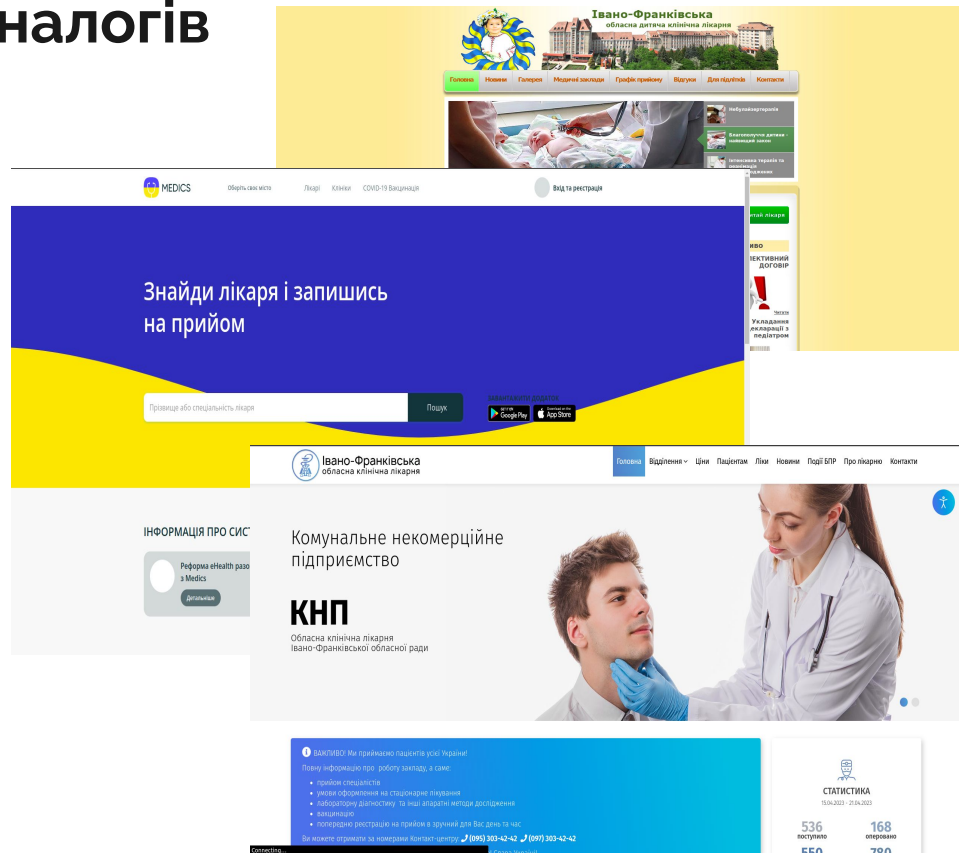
налогів

Івано-Франківська
обласна дитяча клінічна лікарня

Головна | Новини | Галерея | Медичні заклади | Графік прийому | Відгуки | Для підлітків | Контакти

Небулайзертерапія
Благополучне дитинство - найвищий закон
Інтенсивна терапія та анестезіологія новонароджених

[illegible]тай лікаря
иво
ЕКТИВНИЙ ДОГОВІР
Укладання декларації з педіатром

MEDICS
Оберіть своє місто
Лікарі Клініки COVID-19 Вакцинації
Вхід та реєстрація

Знайди лікаря і запишись на прийом

Прізвище або спеціальність лікаря
Пошук
Завантажити додаток
Google Play
App Store

ІНФОРМАЦІЯ ПРО СИСТ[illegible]
Реформа eHealth разо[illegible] з Medics
Детальніше

Івано-Франківська
обласна клінічна лікарня

Головна | Відділення | Ціни | Пацієнтам | Ліки | Новини | Події БПР | Про лікарню | Контакти

Комунальне некомерційне підприємство

КНП
Обласна клінічна лікарня
Івано-Франківської обласної ради

ВАЖЛИВО! Ми приймаємо пацієнтів усієї України!
Повну інформацію про роботу закладу, а саме:
• прийом спеціалістів
• умови оформлення на стаціонарне лікування
• лабораторну діагностику та інші апаратні методи дослідження
• вакцинацію
• попередню реєстрацію на прийом в зручний для Вас день та час
Ви можете отримати за номерами Контакт-центру: (095) 303-42-42 (097) 303-42-42

СТАТИСТИКА
15.04.2023 - 21.04.2023
536 поступило
168 оперовано
550
780

Connecting...